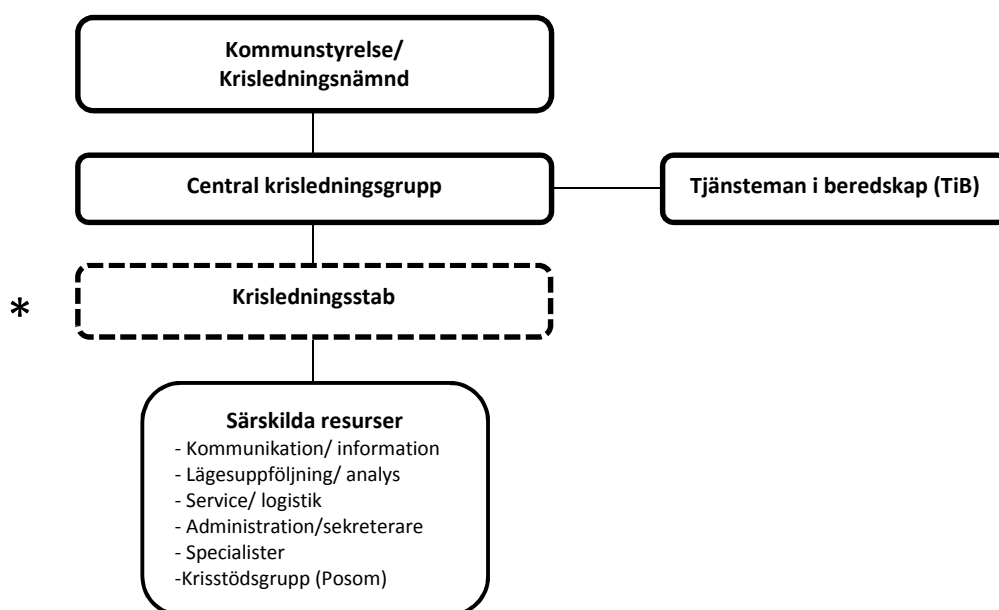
Kommunstyrelse/
Krisledningsnämnd

Central krisledningsgrupp

Tjänsteman i beredskap (TiB)

*

Krisledningsstab

Särskilda resurser
- Kommunikation/ information
- Lägesuppföljning/ analys
- Service/ logistik
- Administration/sekreterare
- Specialister
-Krisstödsgrupp (Posom)